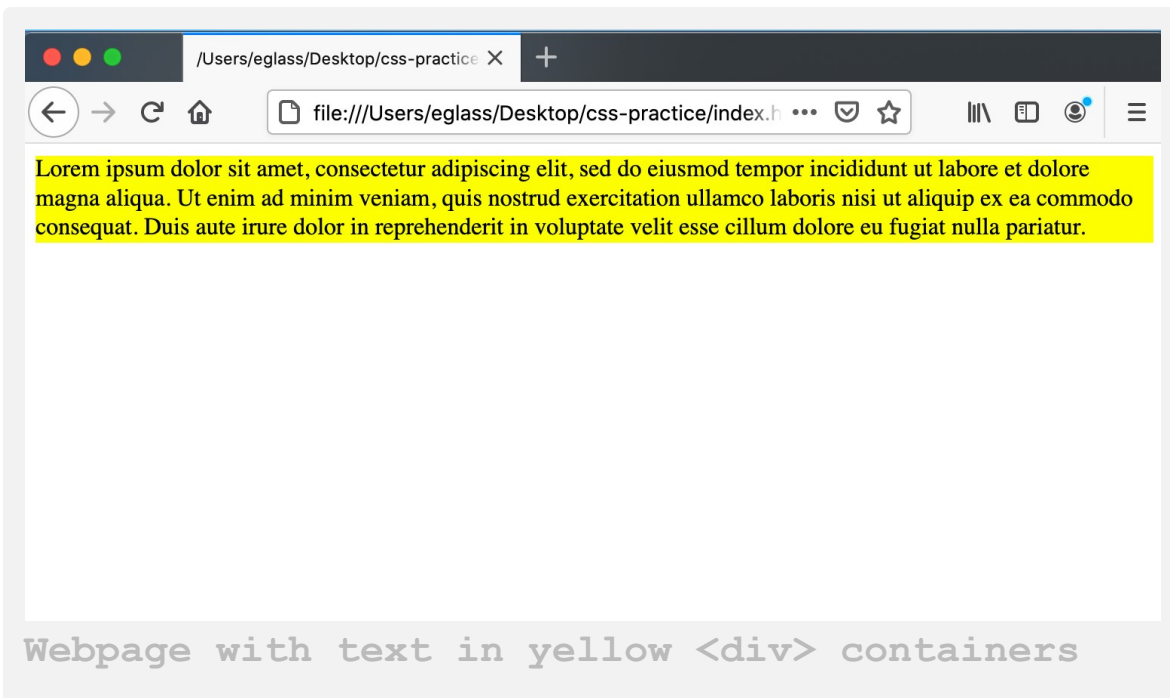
/Users/eglass/Desktop/css-practice

file:///Users/eglass/Desktop/css-practice/index.h

Lorem ipsum dolor sit amet, consectetur adipiscing elit, sed do eiusmod tempor incididunt ut labore et dolore magna aliqua. Ut enim ad minim veniam, quis nostrud exercitation ullamco laboris nisi ut aliquip ex ea commodo consequat. Duis aute irure dolor in reprehenderit in voluptate velit esse cillum dolore eu fugiat nulla pariatur.

Webpage with text in yellow <div> containers